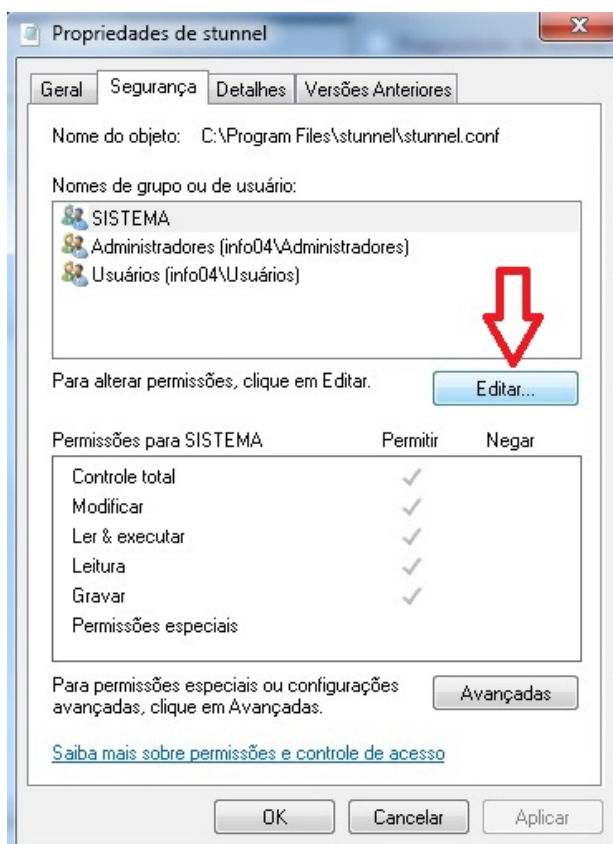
Propriedades de stunnel

Geral | Segurança | Detalhes | Versões Anteriores

Nome do objeto: C:\Program Files\stunnel\stunnel.conf

Nomes de grupo ou de usuário:

SISTEMA
Administradores (info04\Administradores)
Usuários (info04\Usuários)

Para alterar permissões, clique em Editar.

Editar...

| Permissões para SISTEMA | Permitir | Negar |
|---|---|---|
| Controle total | ✓ | |
| Modificar | ✓ | |
| Ler & executar | ✓ | |
| Leitura | ✓ | |
| Gravar | ✓ | |
| Permissões especiais | | |

Para permissões especiais ou configurações avançadas, clique em Avançadas.

Avançadas

Saiba mais sobre permissões e controle de acesso

OK | Cancelar | Aplicar